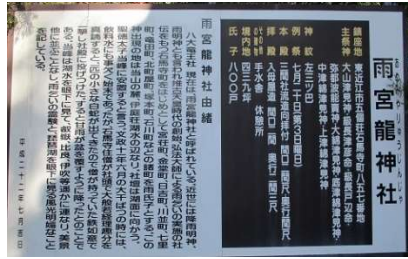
あまみやりゅうじんじゃ
雨宮龍神社

鎮座地　東近江市五個荘石馬寺町八五七番地
御祭神　大山津見神　志那都比古神　志那都比売神
　　　　中筒之男神　綿津見神　玉依毘売神
神紋　左三つ巴
例祭日　七月二十日(第3日曜日)
本殿　三間社流造向拝付　間口一間一尺　奥行一間一尺
拝殿　入母屋造　間口一間一尺　奥行二間一尺
境内社　手水舎　休憩所
境内地　四三九坪
氏子　八〇〇戸

雨宮龍神社由緒

八大龍王社、現在は雨宮龍神社と呼ばれている。近世には降雨神信仰から雨宮龍神と呼ばれ、また本社は若宮龍神とも称され、伝承に伊吹山の神の龍神が八大龍王として勧請したと伝えられる。北町屋、竜田、山本、川並、北町、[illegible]、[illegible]、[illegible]、石馬寺の旧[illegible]か村の氏神として崇敬され、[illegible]の神を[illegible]として、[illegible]に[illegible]を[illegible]。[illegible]

平成二十二年七月吉日